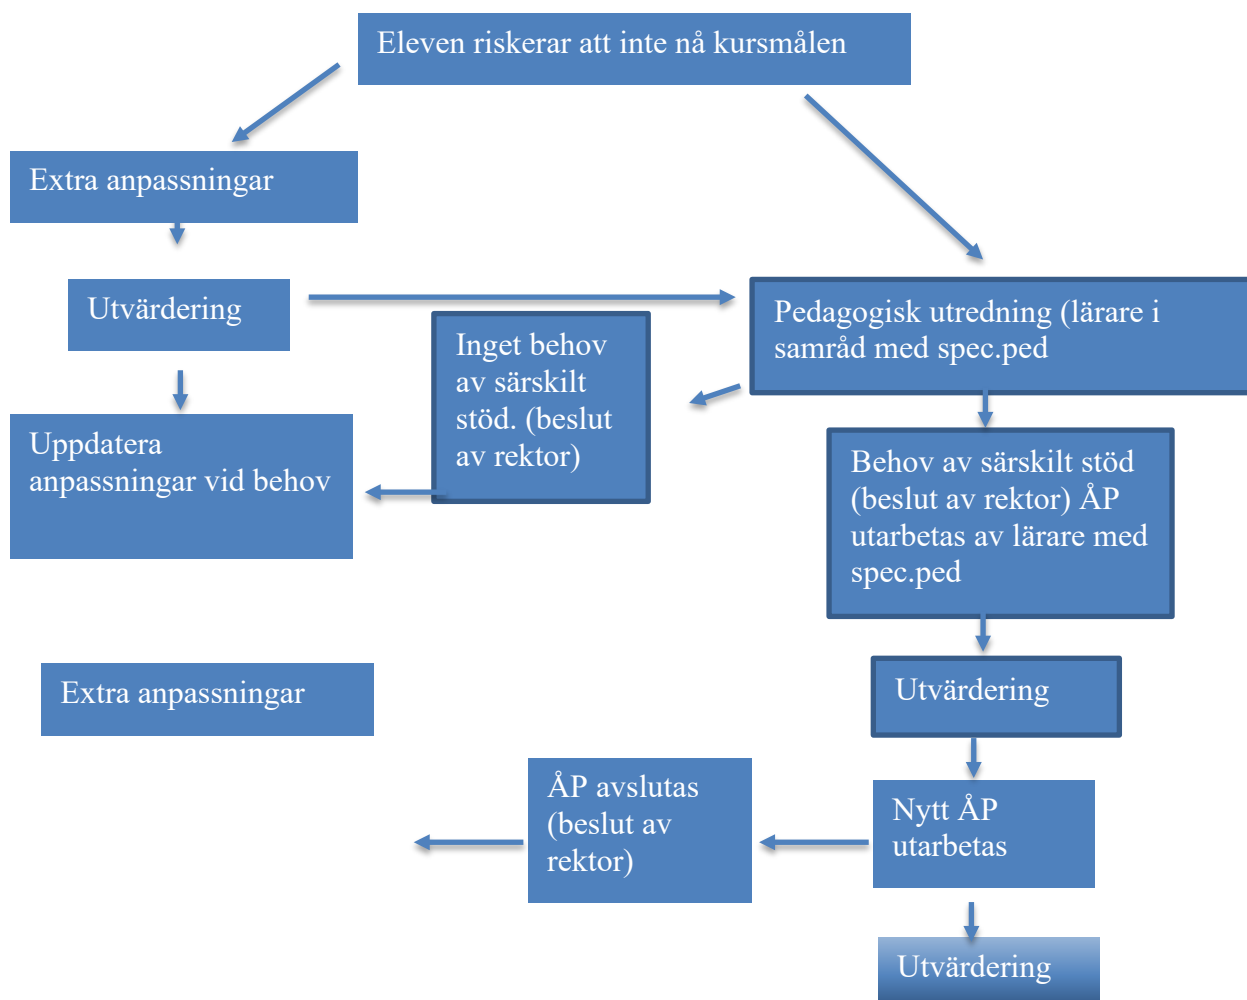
Eleven riskerar att inte nå kursmålen

Extra anpassningar

Utvärdering

Pedagogisk utredning (lärare i samråd med spec.ped

Inget behov av särskilt stöd. (beslut av rektor)

Uppdatera anpassningar vid behov

Behov av särskilt stöd (beslut av rektor) ÅP utarbetas av lärare med spec.ped

Extra anpassningar

Utvärdering

ÅP avslutas (beslut av rektor)

Nytt ÅP utarbetas

Utvärdering